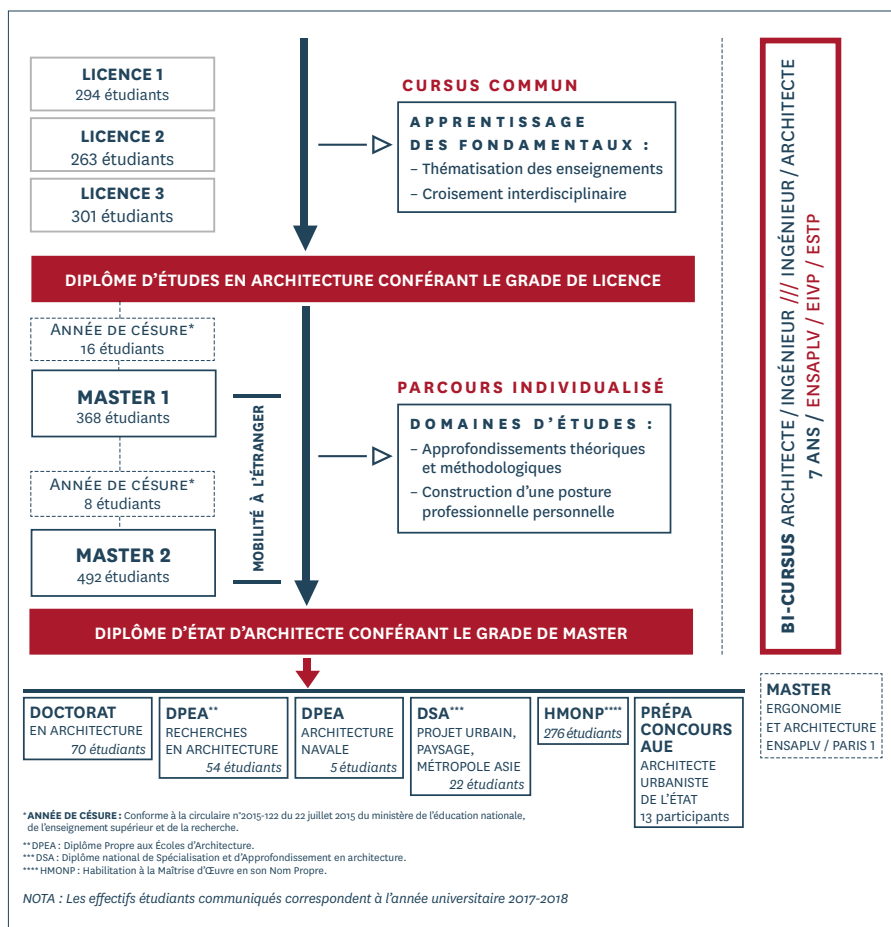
LICENCE 1
294 étudiants

LICENCE 2
263 étudiants

LICENCE 3
301 étudiants

CURSUS COMMUN

APPRENTISSAGE DES FONDAMENTAUX :
– Thématisation des enseignements
– Croisement interdisciplinaire

DIPLÔME D'ÉTUDES EN ARCHITECTURE CONFÉRANT LE GRADE DE LICENCE

ANNÉE DE CÉSURE*
16 étudiants

MASTER 1
368 étudiants

ANNÉE DE CÉSURE*
8 étudiants

MASTER 2
492 étudiants

MOBILITÉ À L'ÉTRANGER

PARCOURS INDIVIDUALISÉ

DOMAINES D'ÉTUDES :
– Approfondissements théoriques et méthodologiques
– Construction d'une posture professionnelle personnelle

DIPLÔME D'ÉTAT D'ARCHITECTE CONFÉRANT LE GRADE DE MASTER

BI-CURSUS ARCHITECTE / INGÉNIEUR /// INGÉNIEUR / ARCHITECTE
7 ANS / ENSAPLV / EIVP / ESTP

DOCTORAT
EN ARCHITECTURE
70 étudiants

DPEA**
RECHERCHES EN ARCHITECTURE
54 étudiants

DPEA
ARCHITECTURE NAVALE
5 étudiants

DSA***
PROJET URBAIN, PAYSAGE, MÉTROPOLE ASIE
22 étudiants

HMONP****
276 étudiants

PRÉPA CONCOURS AUE
ARCHITECTE URBANISTE DE L'ÉTAT
13 participants

MASTER
ERGONOMIE ET ARCHITECTURE
ENSAPLV / PARIS 1

*ANNÉE DE CÉSURE : Conforme à la circulaire n°2015-122 du 22 juillet 2015 du ministère de l'éducation nationale, de l'enseignement supérieur et de la recherche.

** DPEA : Diplôme Propre aux Écoles d'Architecture.
*** DSA : Diplôme national de Spécialisation et d'Approfondissement en architecture.
**** HMONP : Habilitation à la Maîtrise d'Œuvre en son Nom Propre.

NOTA : Les effectifs étudiants communiqués correspondent à l'année universitaire 2017-2018